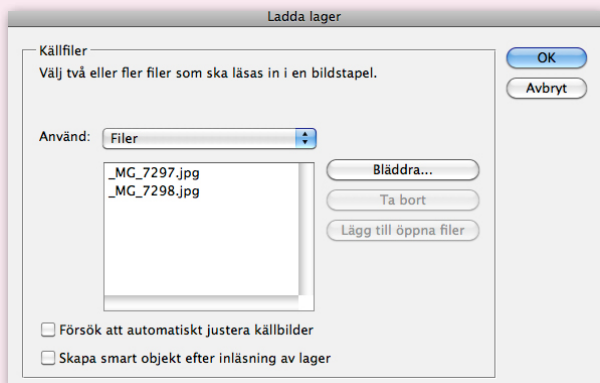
Ladda lager

Källfiler

Välj två eller fler filer som ska läsas in i en bildstapel.

Använd: Filer

_MG_7297.jpg
_MG_7298.jpg

Bläddra...

Ta bort

Lägg till öppna filer

Försök att automatiskt justera källbilder

Skapa smart objekt efter inläsning av lager

OK

Avbryt